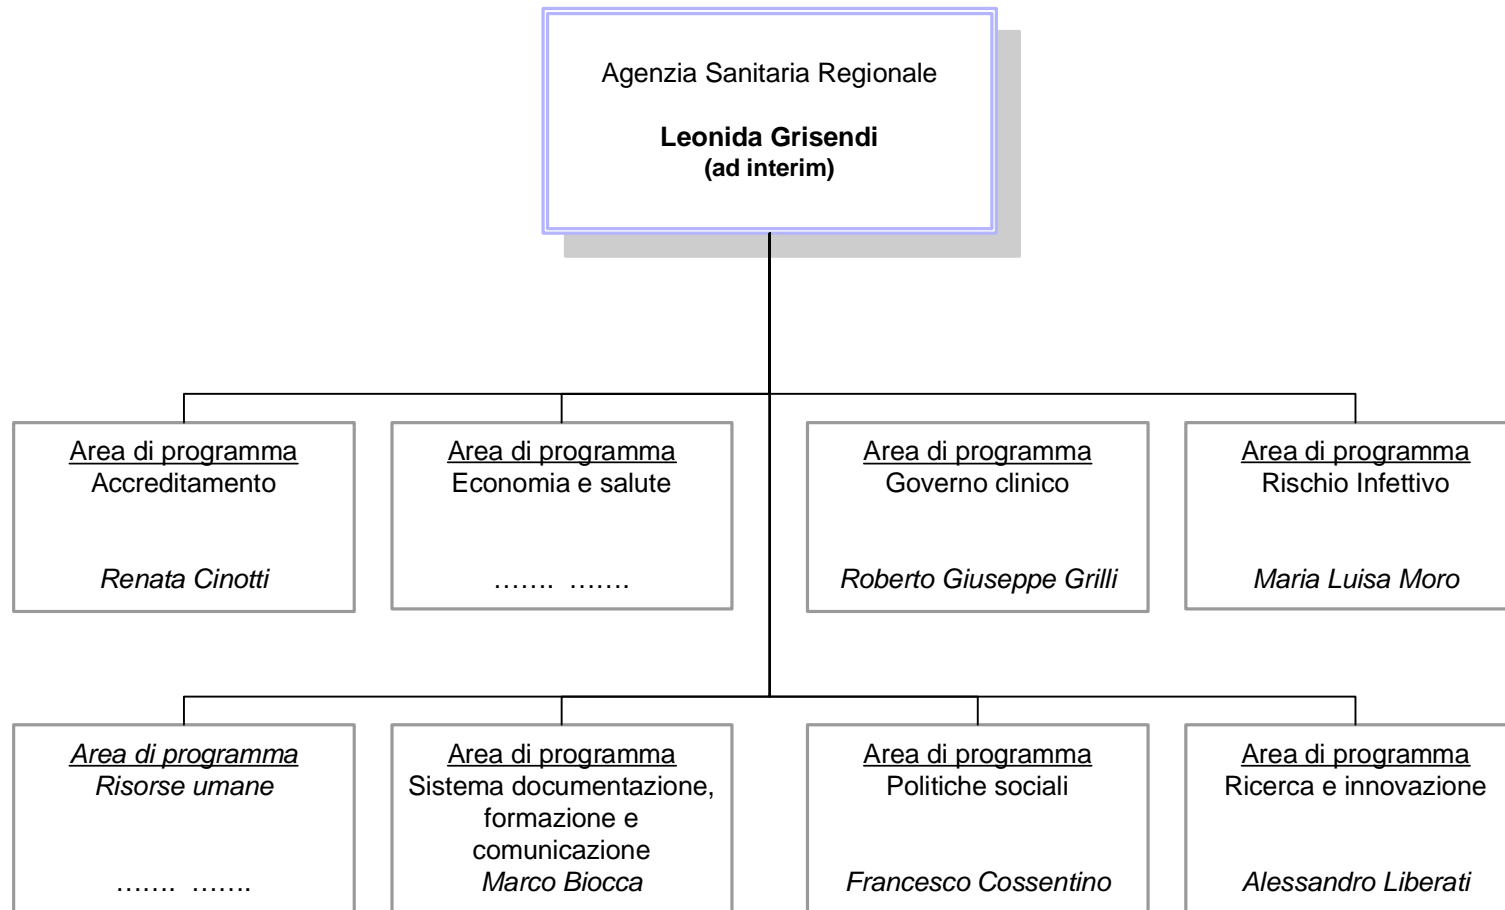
Agenzia Sanitaria Regionale

**Leonida Grisendi**
**(ad interim)**

Area di programma
Accreditamento

Renata Cinotti

Area di programma
Economia e salute

……. …….

Area di programma
Governo clinico

Roberto Giuseppe Grilli

Area di programma
Rischio Infettivo

Maria Luisa Moro

Area di programma
Risorse umane

……. …….

Area di programma
Sistema documentazione, formazione e comunicazione
Marco Biocca

Area di programma
Politiche sociali

Francesco Cossentino

Area di programma
Ricerca e innovazione

Alessandro Liberati